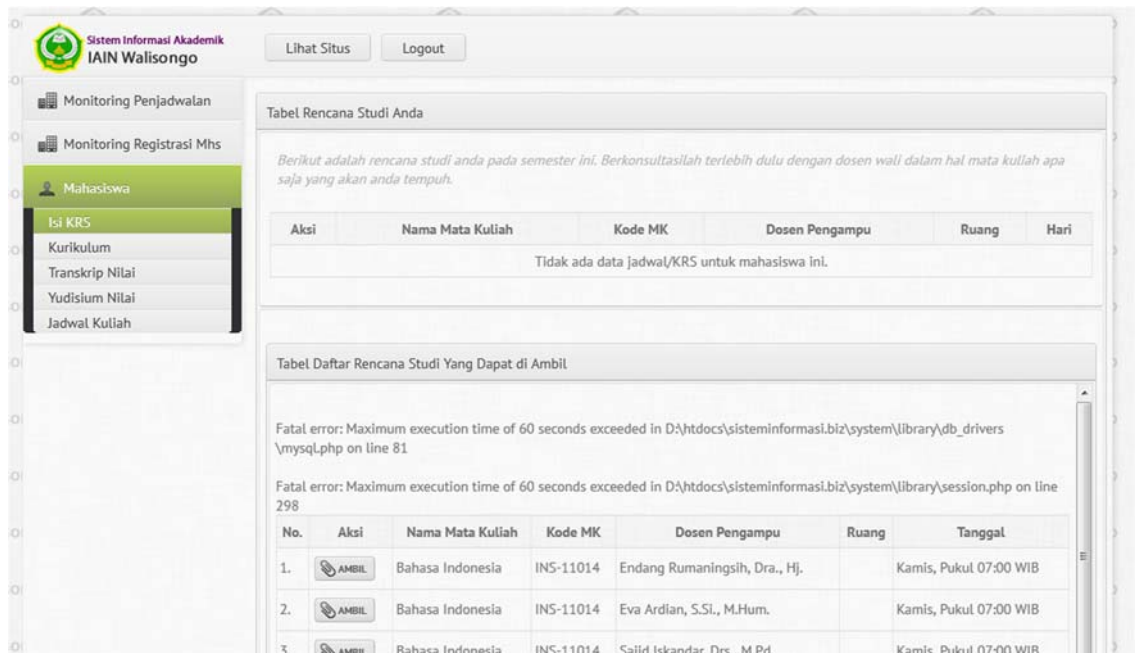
Sistem Informasi Akademik
IAIN Walisongo

Lihat Situs
Logout

Monitoring Penjadwalan
Monitoring Registrasi Mhs
Mahasiswa
Isi KRS
Kurikulum
Transkrip Nilai
Yudisium Nilai
Jadwal Kuliah

Tabel Rencana Studi Anda

Berikut adalah rencana studi anda pada semester ini. Berkonsultasilah terlebih dulu dengan dosen wali dalam hal mata kuliah apa saja yang akan anda tempuh.

| Aksi | Nama Mata Kuliah | Kode MK | Dosen Pengampu | Ruang | Hari |
|---|---|---|---|---|---|
| Tidak ada data jadwal/KRS untuk mahasiswa ini. | | | | | |

Tabel Daftar Rencana Studi Yang Dapat di Ambil

Fatal error: Maximum execution time of 60 seconds exceeded in D:\htdocs\sisteminformasi.biz\system\library\db_drivers\mysql.php on line 81

Fatal error: Maximum execution time of 60 seconds exceeded in D:\htdocs\sisteminformasi.biz\system\library\session.php on line 298

| No. | Aksi | Nama Mata Kuliah | Kode MK | Dosen Pengampu | Ruang | Tanggal |
|---|---|---|---|---|---|---|
| 1. | AMBIL | Bahasa Indonesia | INS-11014 | Endang Rumaningsih, Dra., Hj. | | Kamis, Pukul 07:00 WIB |
| 2. | AMBIL | Bahasa Indonesia | INS-11014 | Eva Ardian, S.Si., M.Hum. | | Kamis, Pukul 07:00 WIB |
| 3. | AMBIL | Bahasa Indonesia | INS-11014 | Sajid Iskandar, Drs., M.Pd. | | Kamis, Pukul 07:00 WIB |